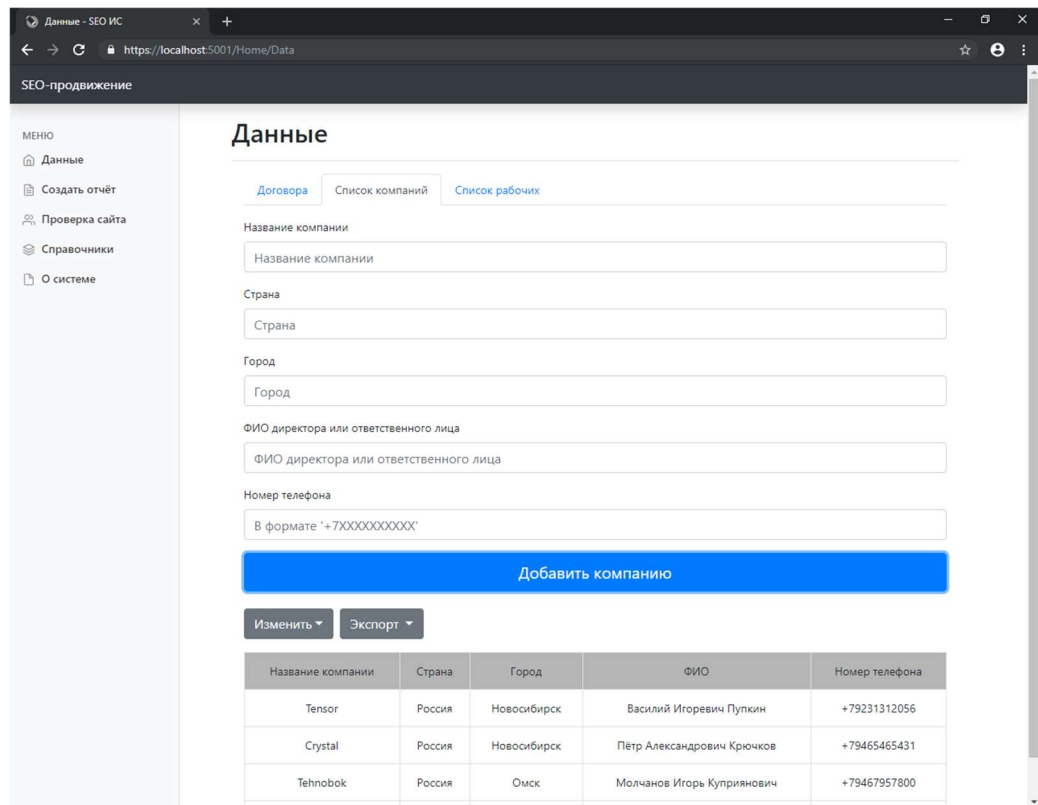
Данные - SEO ИС
https://localhost:5001/Home/Data

SEO-продвижение

МЕНЮ
Данные
Создать отчёт
Проверка сайта
Справочники
О системе

Данные

Договора | Список компаний | Список рабочих

Название компании
Название компании

Страна
Страна

Город
Город

ФИО директора или ответственного лица
ФИО директора или ответственного лица

Номер телефона
В формате '+7XXXXXXXXXX'

Добавить компанию

Изменить ▾ Экспорт ▾

| Название компании | Страна | Город | ФИО | Номер телефона |
|---|---|---|---|---|
| Tensor | Россия | Новосибирск | Василий Игоревич Пупкин | +79231312056 |
| Crystal | Россия | Новосибирск | Пётр Александрович Крючков | +79465465431 |
| Tehnobok | Россия | Омск | Молчанов Игорь Куприянович | +79467957800 |